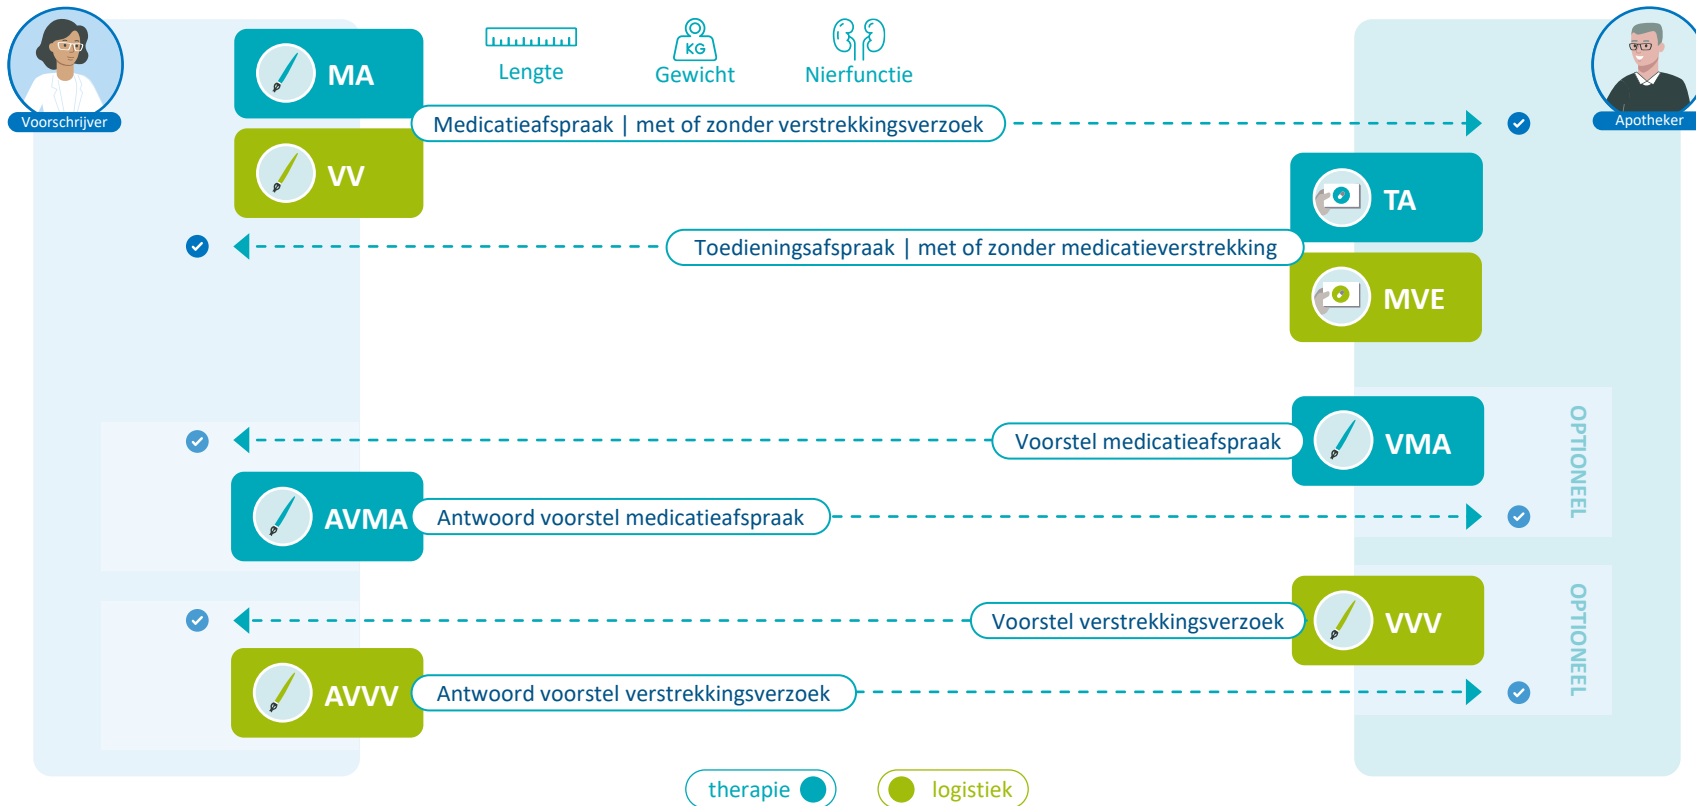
Voorschrijver

MA

VV

Lengte

KG
Gewicht

Nierfunctie

Apotheker

Medicatieafspraak | met of zonder verstrekkingsverzoek

TA

Toedieningsafspraak | met of zonder medicatieverstrekking

MVE

Voorstel medicatieafspraak

VMA

OPTIONEEL

AVMA

Antwoord voorstel medicatieafspraak

Voorstel verstrekkingsverzoek

VVV

OPTIONEEL

AVVV

Antwoord voorstel verstrekkingsverzoek

therapie

logistiek